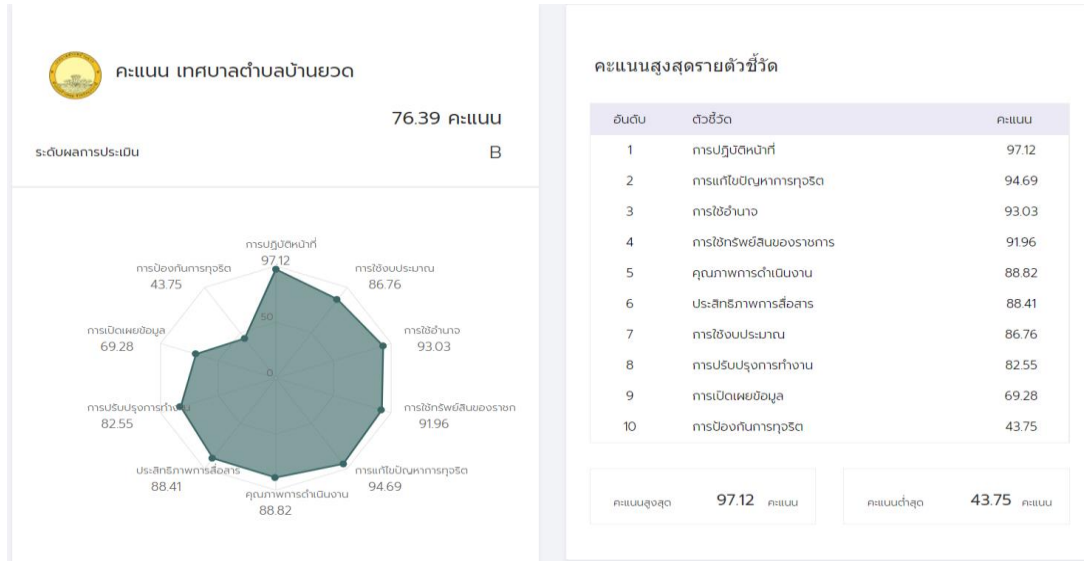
คะแนน เทศบาลตำบลบ้านยวด

76.39 คะแนน

ระดับผลการประเมิน B

การปฏิบัติหน้าที่ 97.12
การใช้งบประมาณ 86.76
การใช้อำนาจ 93.03
การใช้ทรัพย์สินของราชก 91.96
การแก้ไขปัญหาการทุจริต 94.69
คุณภาพการดำเนินงาน 88.82
ประสิทธิภาพการสื่อสาร 88.41
การปรับปรุงการทำงาน 82.55
การเปิดเผยข้อมูล 69.28
การป้องกันการทุจริต 43.75
50
0

คะแนนสูงสุดรายตัวชี้วัด

| อันดับ | ตัวชี้วัด | คะแนน |
|---|---|---|
| 1 | การปฏิบัติหน้าที่ | 97.12 |
| 2 | การแก้ไขปัญหาการทุจริต | 94.69 |
| 3 | การใช้อำนาจ | 93.03 |
| 4 | การใช้ทรัพย์สินของราชการ | 91.96 |
| 5 | คุณภาพการดำเนินงาน | 88.82 |
| 6 | ประสิทธิภาพการสื่อสาร | 88.41 |
| 7 | การใช้งบประมาณ | 86.76 |
| 8 | การปรับปรุงการทำงาน | 82.55 |
| 9 | การเปิดเผยข้อมูล | 69.28 |
| 10 | การป้องกันการทุจริต | 43.75 |

คะแนนสูงสุด 97.12 คะแนน

คะแนนต่ำสุด 43.75 คะแนน